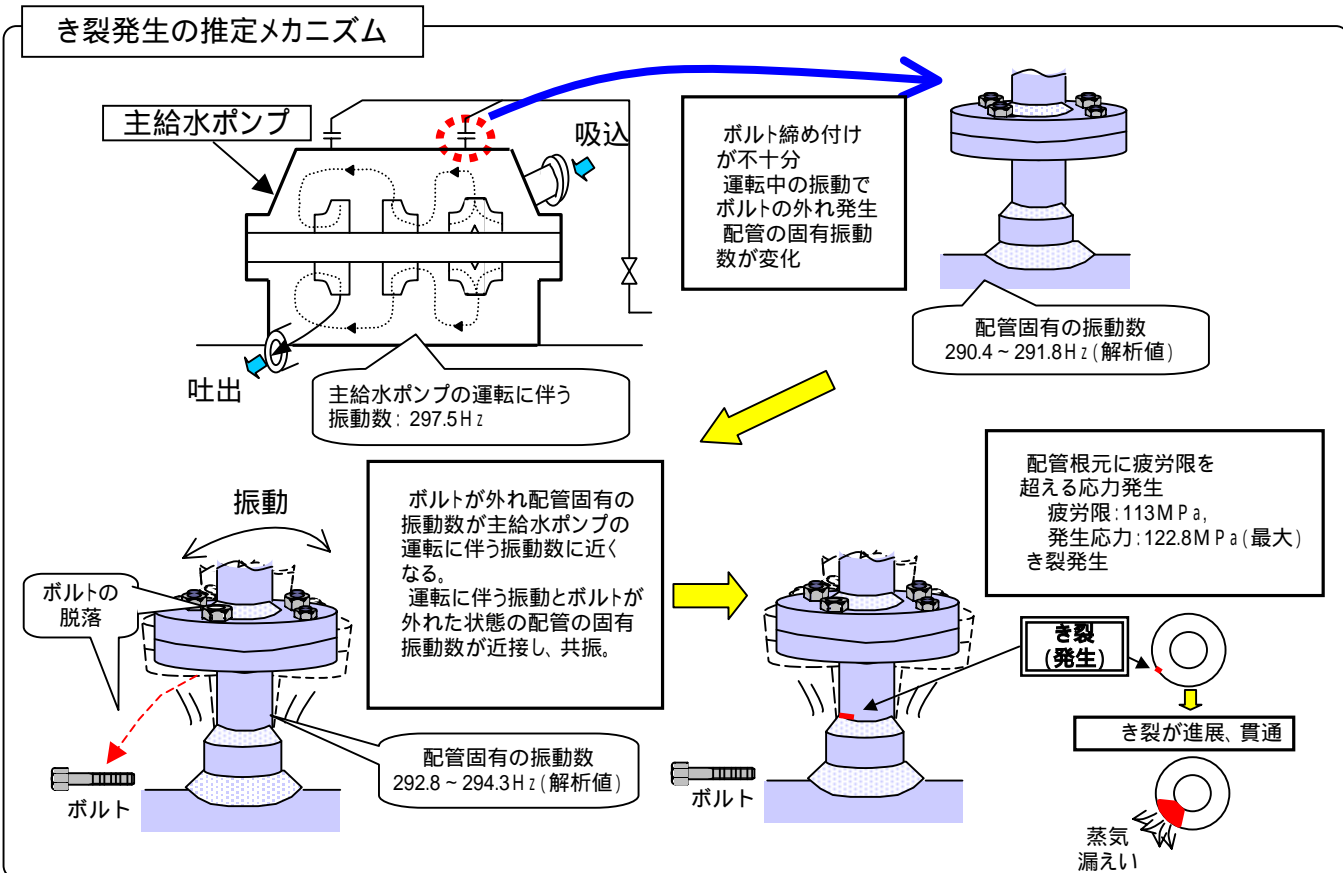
き裂発生の推定メカニズム

主給水ポンプ

吸込

吐出

主給水ポンプの運転に伴う振動数：297.5Hz

ボルト締め付けが不十分
運転中の振動でボルトの外れ発生
配管の固有振動数が変化

配管固有の振動数
290.4～291.8Hz（解析値）

振動

ボルトの脱落

ボルト

配管固有の振動数
292.8～294.3Hz（解析値）

ボルトが外れ配管固有の振動数が主給水ポンプの運転に伴う振動数に近くなる。
運転に伴う振動とボルトが外れた状態の配管の固有振動数が近接し、共振。

配管根元に疲労限を超える応力発生
疲労限：113MPa,
発生応力：122.8MPa（最大）
き裂発生

き裂（発生）

き裂が進展、貫通

ボルト

蒸気漏えい